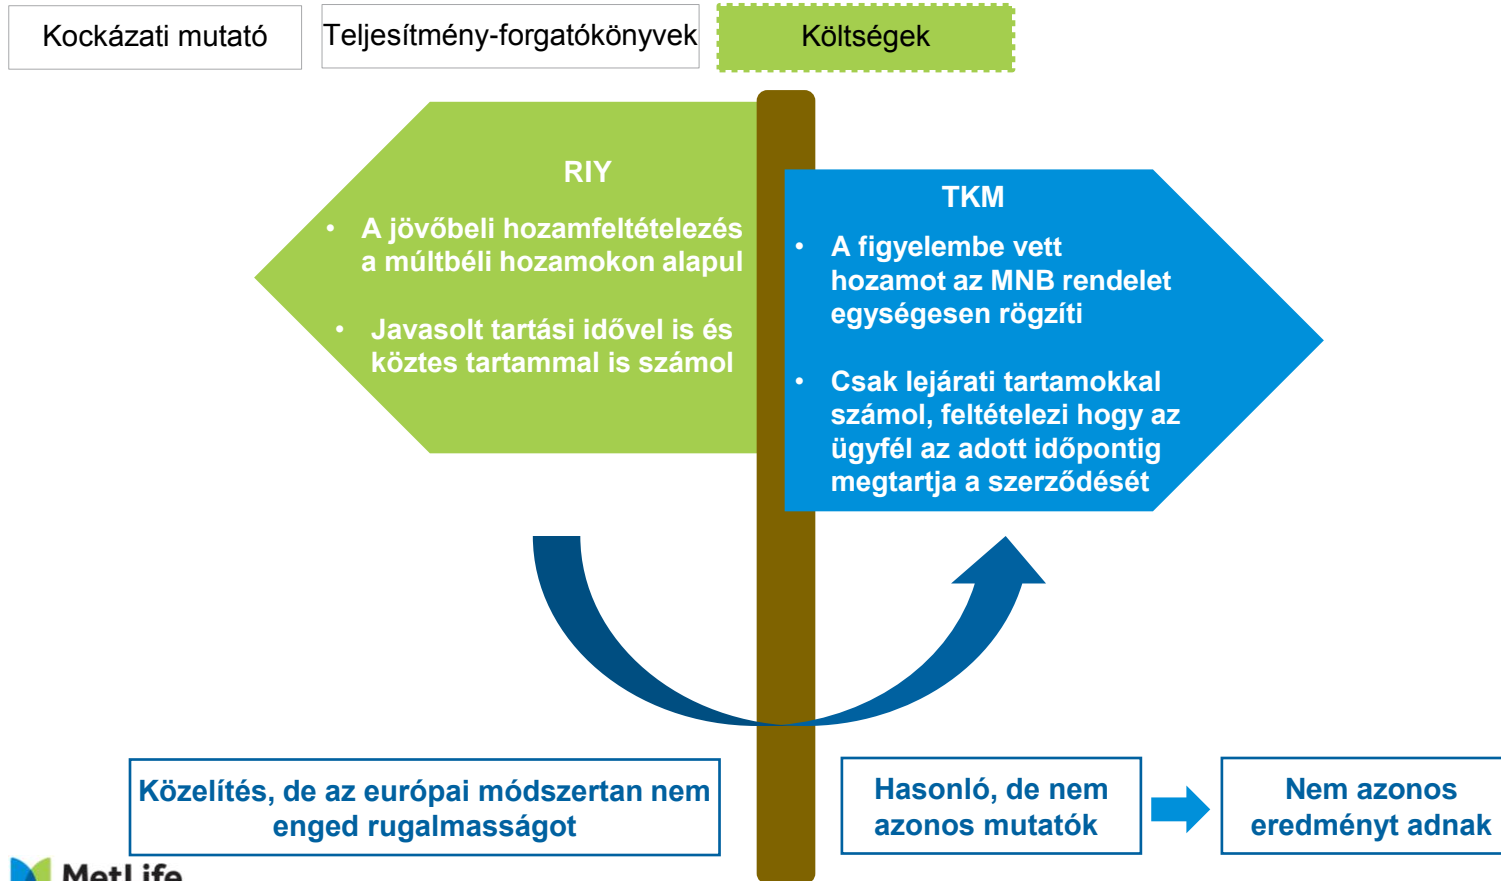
Kockázati mutató

Teljesítmény-forgatókönyvek

Költségek

RIY

• A jövőbeli hozamfeltételezés a múltbéli hozamokon alapul

• Javasolt tartási idővel is és köztes tartammal is számol

TKM

• A figyelembe vett hozamot az MNB rendelet egységesen rögzíti

• Csak lejárati tartamokkal számol, feltételezi hogy az ügyfél az adott időpontig megtartja a szerződését

Közelítés, de az európai módszertan nem enged rugalmasságot

Hasonló, de nem azonos mutatók

Nem azonos eredményt adnak

MetLife